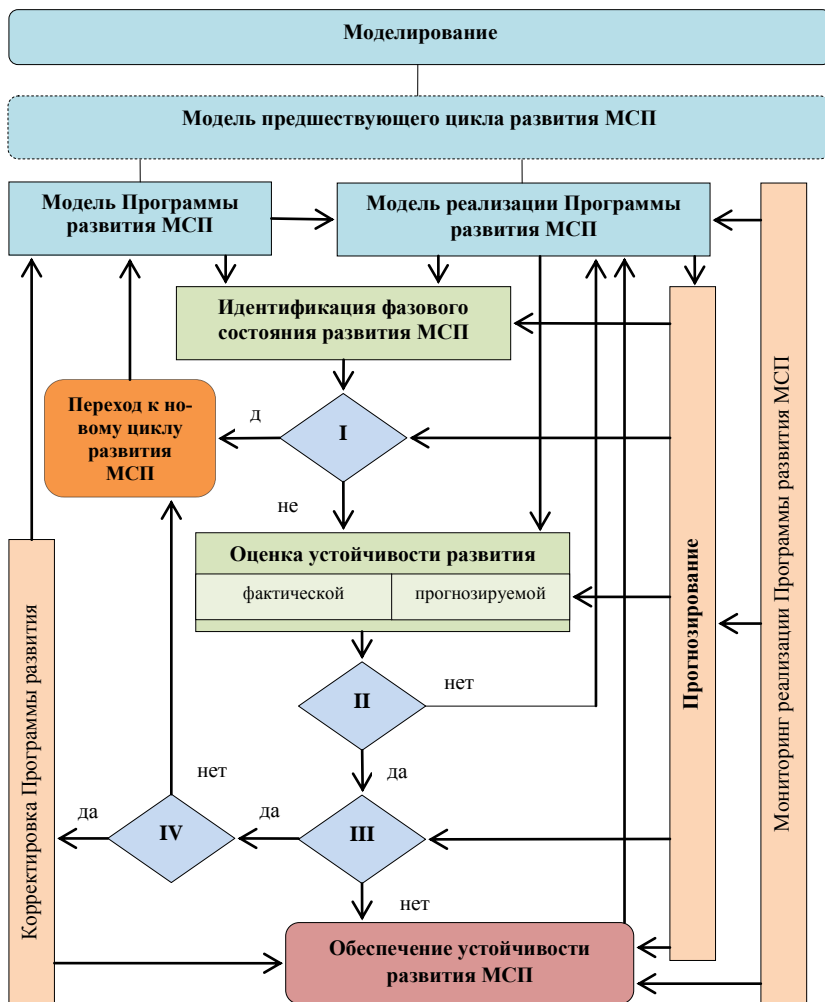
Моделирование

Модель предшествующего цикла развития МСП

Модель Программы развития МСП

Модель реализации Программы развития МСП

Идентификация фазового состояния развития МСП

Переход к новому циклу развития МСП

д

I

не

Оценка устойчивости развития

фактической

прогнозируемой

II

нет

да

нет

да

да

IV

III

нет

Обеспечение устойчивости развития МСП

Корректировка Программы развития

Прогнозирование

Мониторинг реализации Программы развития МСП